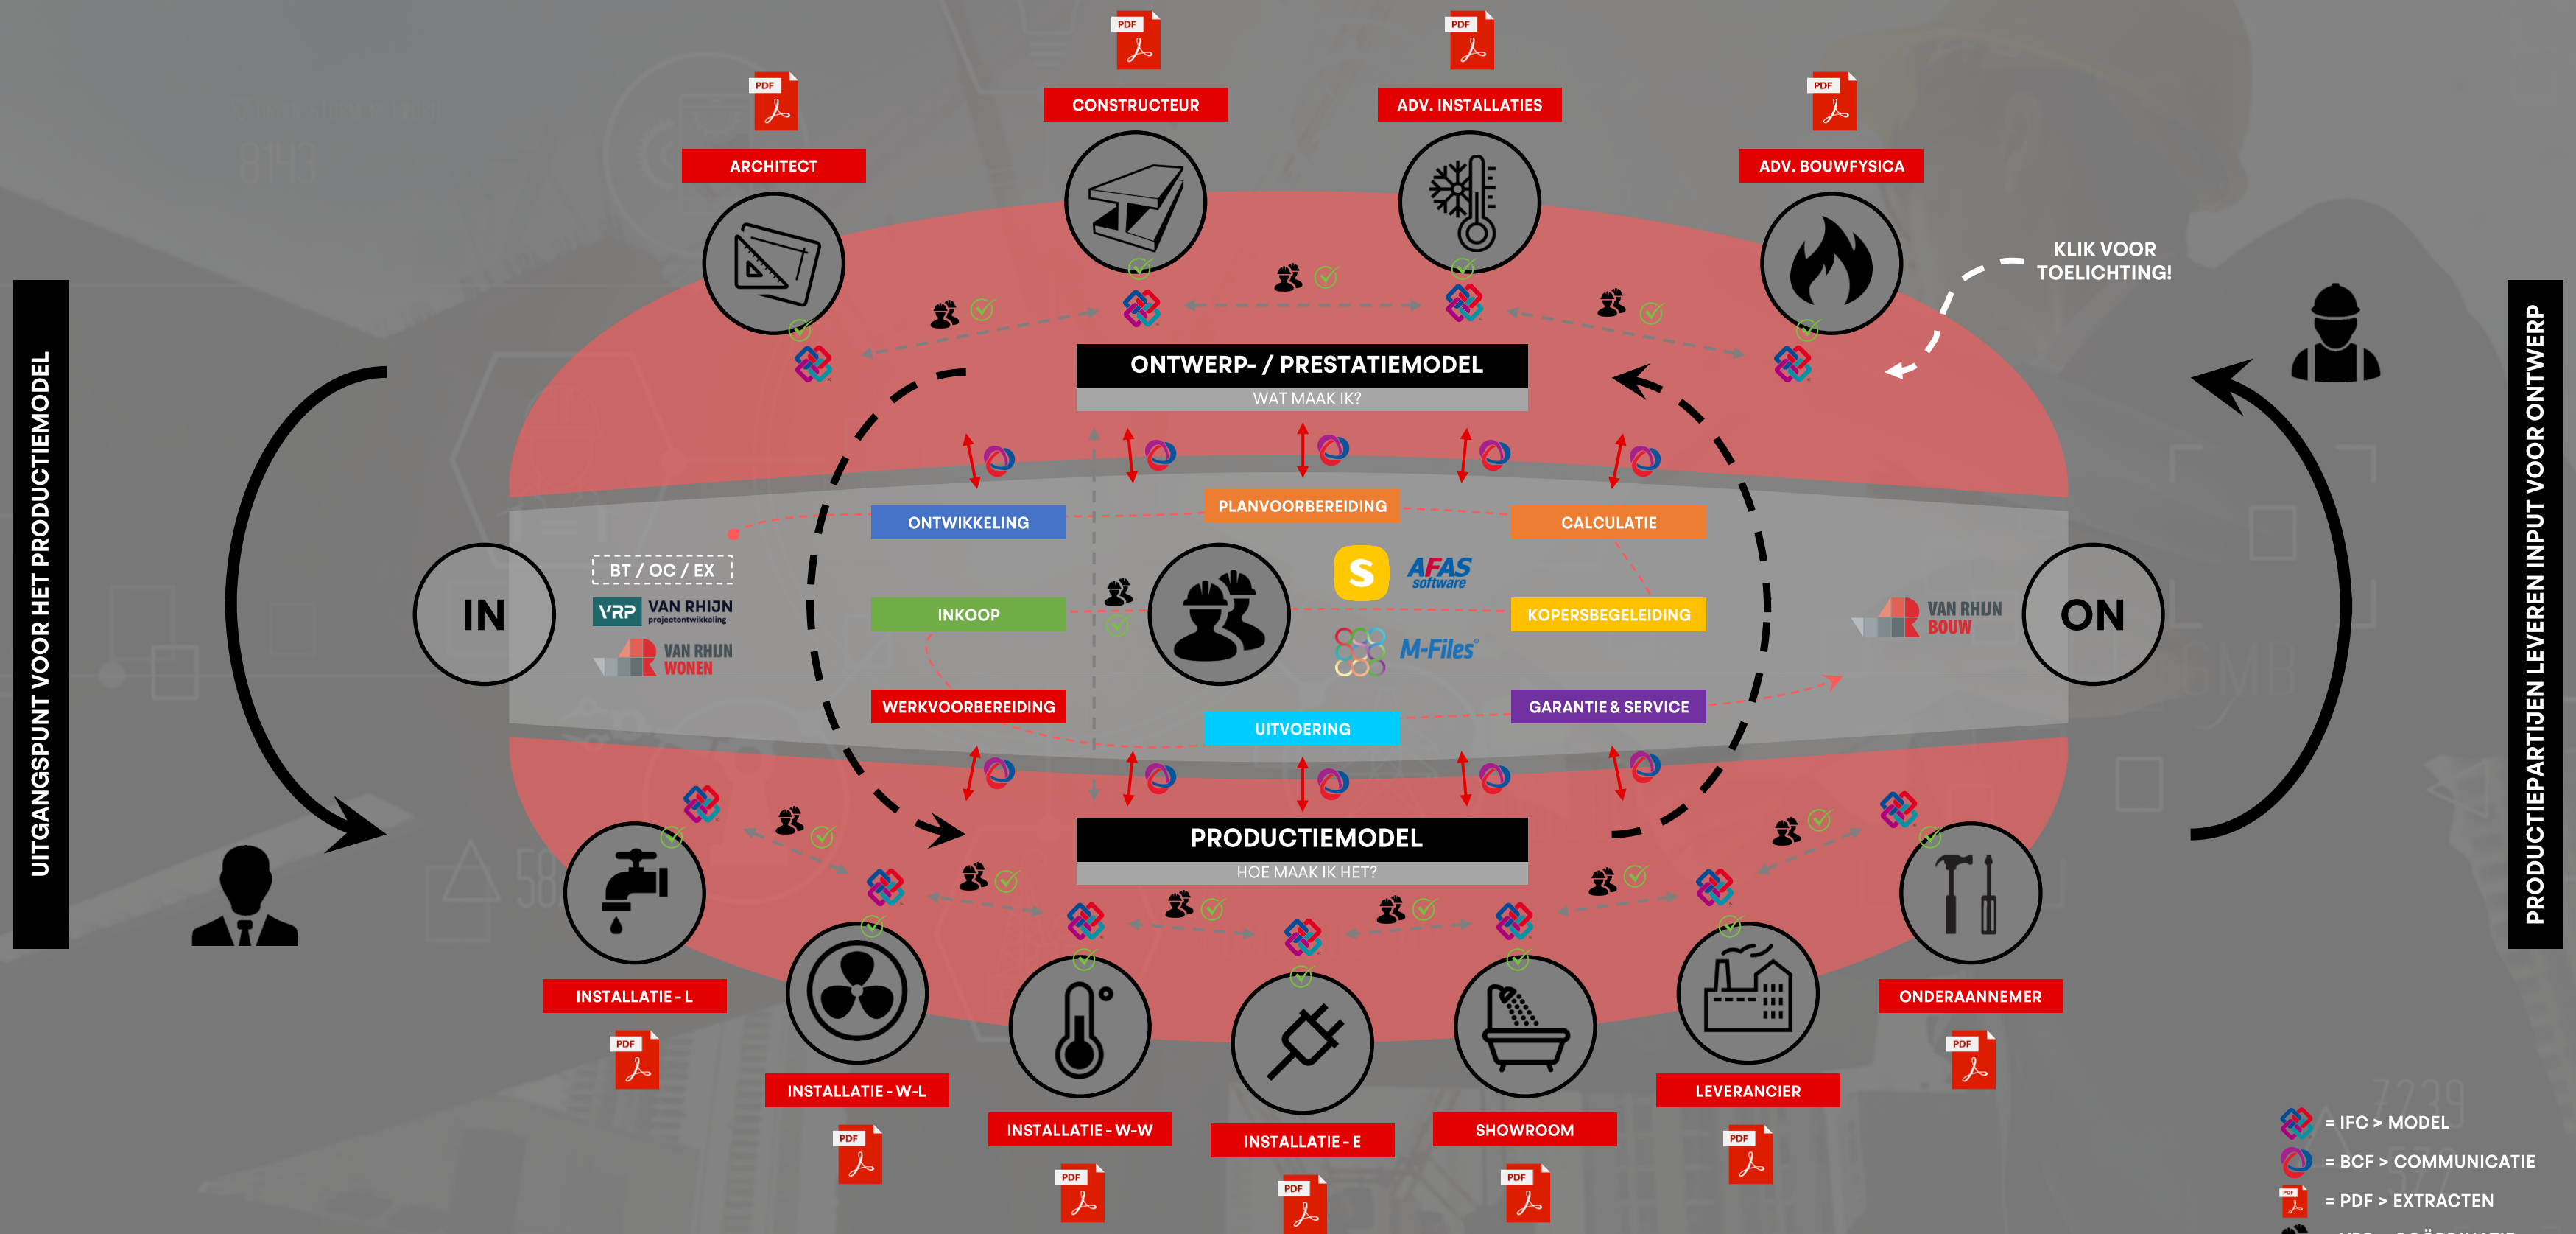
PDF
CONSTRUCTEUR
PDF
ADV. INSTALLATIES
PDF
ARCHITECT
PDF
ADV. BOUWFYSICA

KLIK VOOR TOELICHTING!

UITGANGSPUNT VOOR HET PRODUCTIEMODEL

ONTWERP- / PRESTATIEMODEL
WAT MAAK IK?

PRODUCTIEPARTIJEN LEVEREN INPUT VOOR ONTWERP

PLANVOORBEREIDING
ONTWIKKELING
CALCULATIE
IN
BT / OC / EX
VRP VAN RHIJN projectontwikkeling
VAN RHIJN WONEN
INKOOP
AFAS software
KOPERSBEGELEIDING
M-Files
VAN RHIJN BOUW
ON
WERKVOORBEREIDING
UITVOERING
GARANTIE & SERVICE

PRODUCTIEMODEL
HOE MAAK IK HET?

INSTALLATIE - L
PDF
INSTALLATIE - W-L
PDF
INSTALLATIE - W-W
PDF
INSTALLATIE - E
PDF
SHOWROOM
PDF
LEVERANCIER
PDF
ONDERAANNEMER
PDF

= IFC > MODEL
= BCF > COMMUNICATIE
PDF = PDF > EXTRACTEN
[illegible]